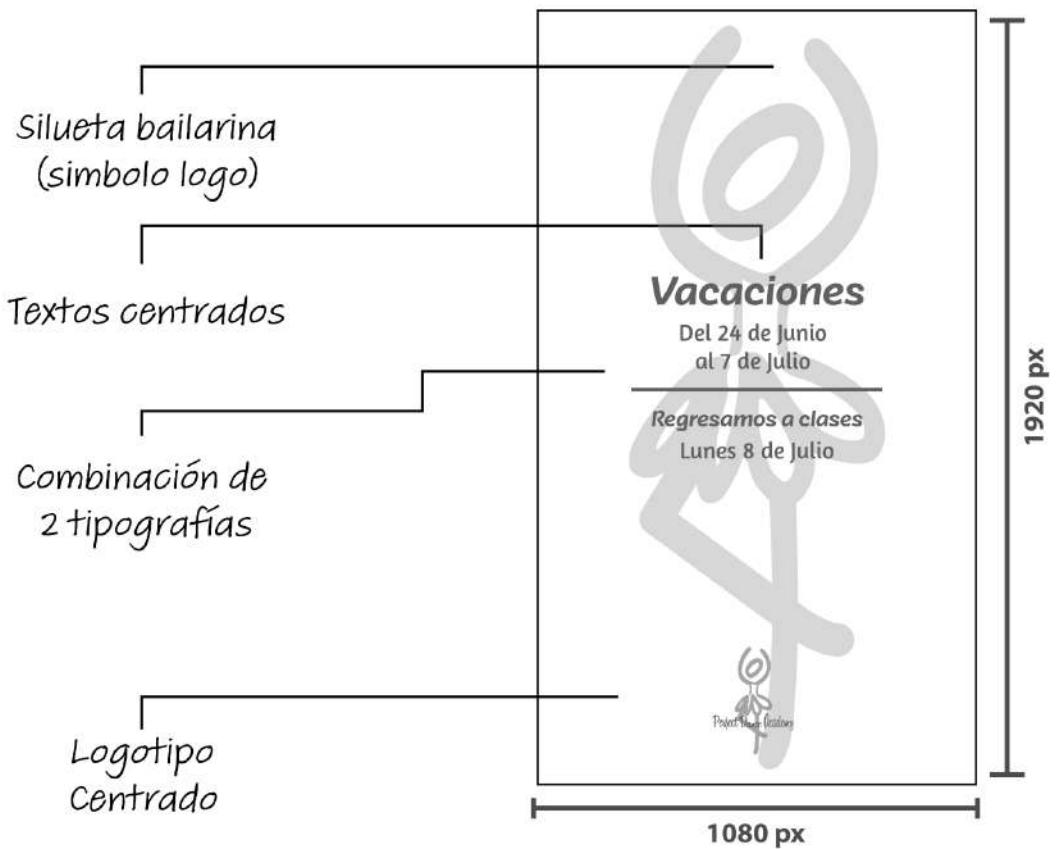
Silueta bailarina
(simbolo logo)

Textos centrados

Combinación de
2 tipografías

Logotipo
Centrado

Vacaciones
Del 24 de Junio
al 7 de Julio

Regresamos a clases
Lunes 8 de Julio

Perfect Dance Academy

1920 px

1080 px